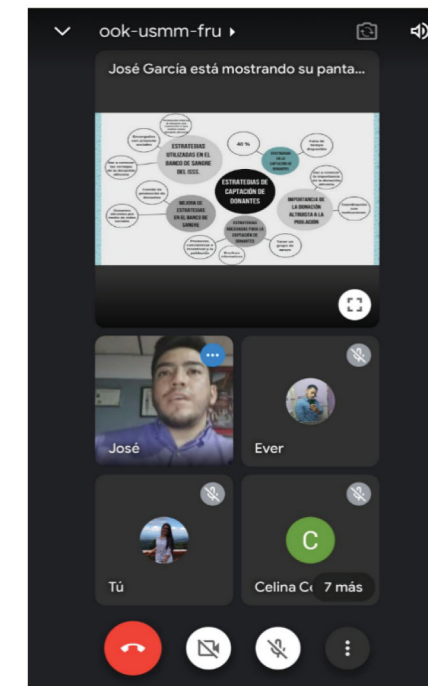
ook-usmm-fru ▸

José García está mostrando su panta...

ESTRATEGIAS UTILIZADAS EN EL BANCO DE SANGRE DEL ISSS.

40 %

ESTRATEGIAS DE CAPTACIÓN DE DONANTES

MEJORA DE ESTRATEGIAS EN EL BANCO DE SANGRE

IMPORTANCIA DE LA DONACIÓN ALTRUISTA A LA POBLACIÓN

ESTRATEGIAS NECESARIAS PARA LA CAPTACIÓN DE DONANTES

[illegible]

José

Ever

Tú

C

Celina C 7 más